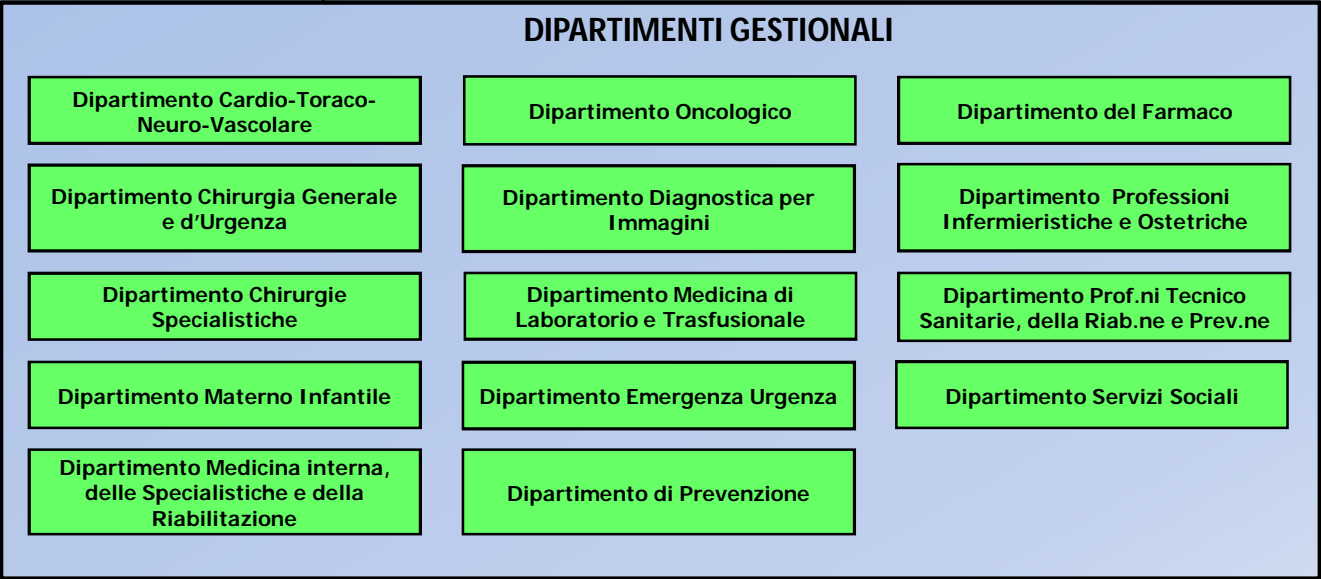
DIPARTIMENTI GESTIONALI

Dipartimento Cardio-Toraco-Neuro-Vascolare

Dipartimento Oncologico

Dipartimento del Farmaco

Dipartimento Chirurgia Generale e d'Urgenza

Dipartimento Diagnostica per Immagini

Dipartimento Professioni Infermieristiche e Ostetriche

Dipartimento Chirurgie Specialistiche

Dipartimento Medicina di Laboratorio e Trasfusionale

Dipartimento Prof.ni Tecnico Sanitarie, della Riab.ne e Prev.ne

Dipartimento Materno Infantile

Dipartimento Emergenza Urgenza

Dipartimento Servizi Sociali

Dipartimento Medicina interna, delle Specialistiche e della Riabilitazione

Dipartimento di Prevenzione